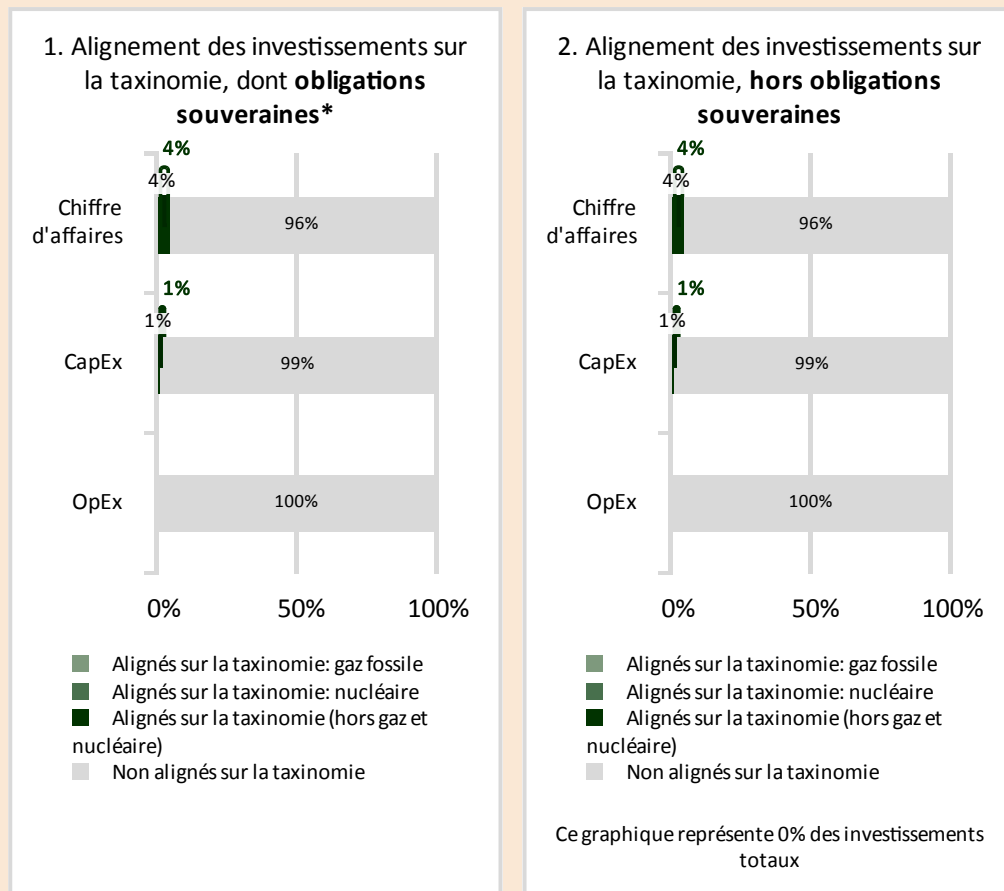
1. Alignement des investissements sur la taxinomie, dont **obligations souveraines***

Chiffre d'affaires
4%
4%
96%

CapEx
1%
1%
99%

OpEx
100%

0%
50%
100%

Alignés sur la taxinomie: gaz fossile
Alignés sur la taxinomie: nucléaire
Alignés sur la taxinomie (hors gaz et nucléaire)
Non alignés sur la taxinomie

2. Alignement des investissements sur la taxinomie, **hors obligations souveraines**

Chiffre d'affaires
4%
4%
96%

CapEx
1%
1%
99%

OpEx
100%

0%
50%
100%

Alignés sur la taxinomie: gaz fossile
Alignés sur la taxinomie: nucléaire
Alignés sur la taxinomie (hors gaz et nucléaire)
Non alignés sur la taxinomie

Ce graphique représente 0% des investissements totaux